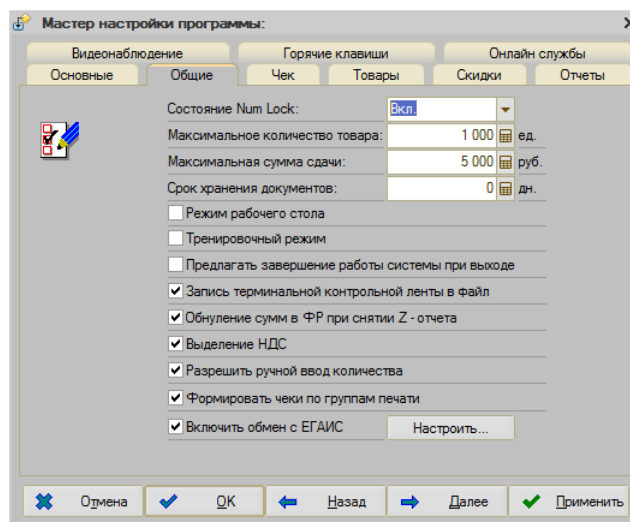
Мастер настройки программы:

Видеонаблюдение
Горячие клавиши
Онлайн службы
Основные
Общие
Чек
Товары
Скидки
Отчеты

Состояние Num Lock: Вкл.
Максимальное количество товара: 1 000 ед.
Максимальная сумма сдачи: 5 000 руб.
Срок хранения документов: 0 дн.

Режим рабочего стола
Тренировочный режим
Предлагать завершение работы системы при выходе
Запись терминальной контрольной ленты в файл
Обнуление сумм в ФР при снятии Z - отчета
Выделение НДС
Разрешить ручной ввод количества
Формировать чеки по группам печати
Включить обмен с ЕГАИС
Настроить...

Отмена
OK
Назад
Далее
Применить